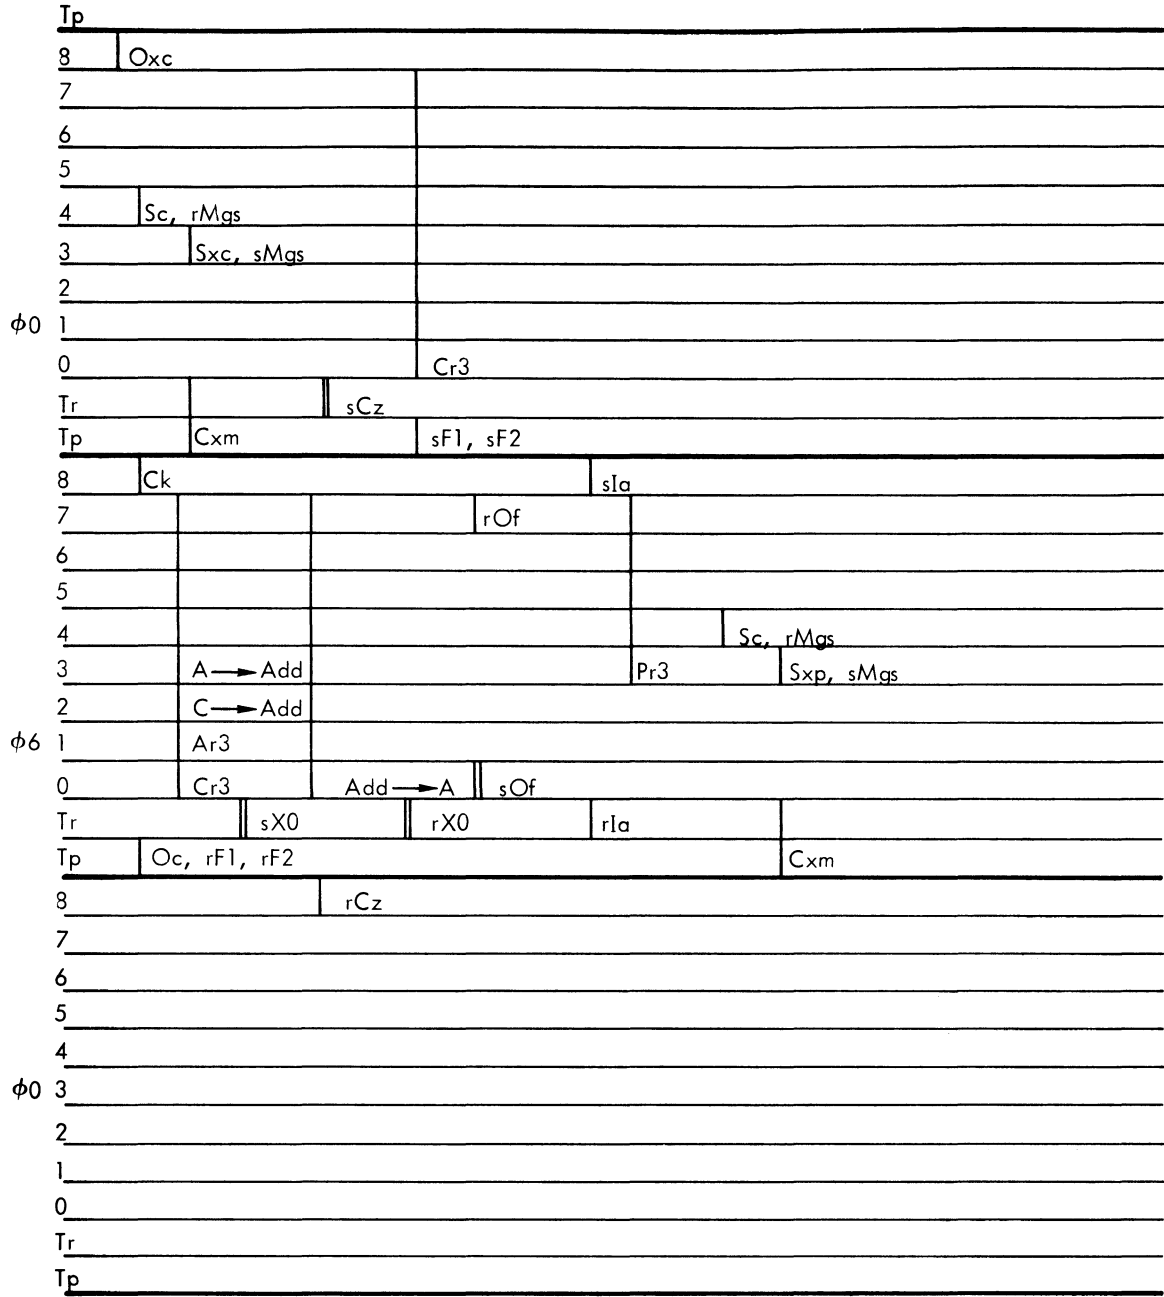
Tp
8 Oxc
7
6
5
4 Sc, rMgs
3 Sxc, sMgs
2
$\phi0$ 1
0 Cr3
Tr sCz
Tp Cxm sF1, sF2
8 Ck sIa
7 rOf
6
5
4 Sc, rMgs
3 A ⟶ Add Pr3 Sxp, sMgs
2 C ⟶ Add
$\phi6$ 1 Ar3
0 Cr3 Add ⟶ A sOf
Tr sX0 rX0 rIa
Tp Oc, rF1, rF2 Cxm
8 rCz
7
6
5
4
$\phi0$ 3
2
1
0
Tr
Tp